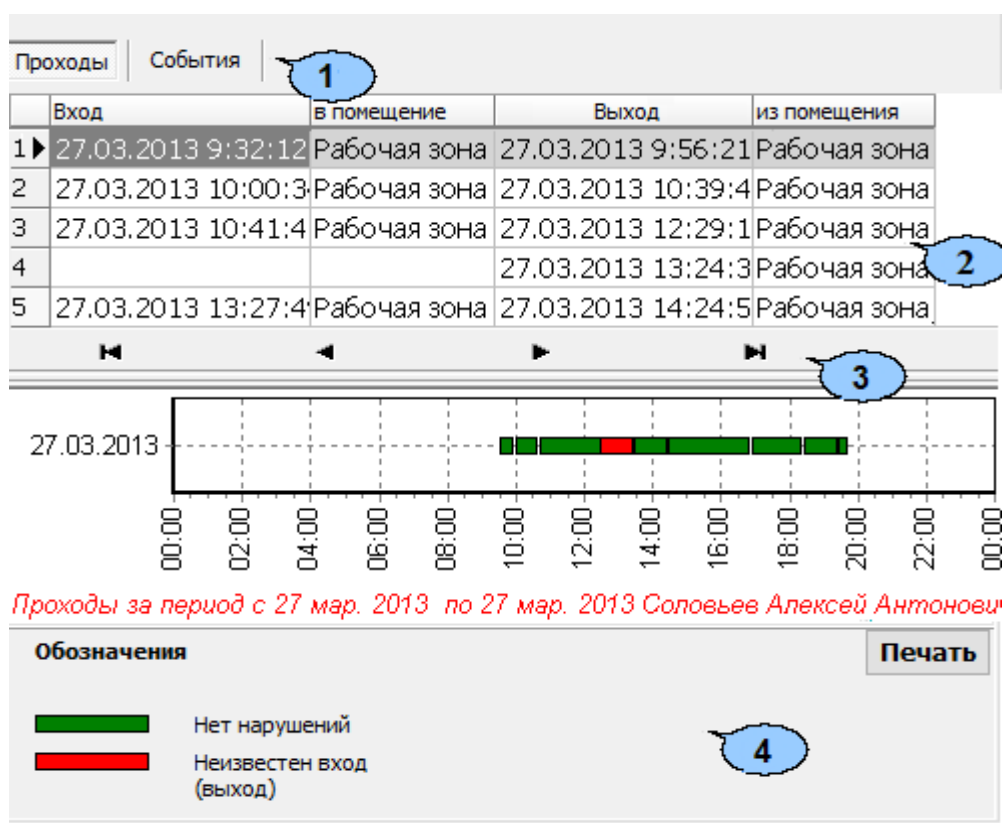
Проходы | События

1

| | Вход | в помещение | Выход | из помещения |
|---|---|---|---|---|
| 1 | 27.03.2013 9:32:12 | Рабочая зона | 27.03.2013 9:56:21 | Рабочая зона |
| 2 | 27.03.2013 10:00:3 | Рабочая зона | 27.03.2013 10:39:4 | Рабочая зона |
| 3 | 27.03.2013 10:41:4 | Рабочая зона | 27.03.2013 12:29:1 | Рабочая зона |
| 4 | | | 27.03.2013 13:24:3 | Рабочая зона |
| 5 | 27.03.2013 13:27:4 | Рабочая зона | 27.03.2013 14:24:5 | Рабочая зона |

2

3

27.03.2013

00:00 02:00 04:00 06:00 08:00 10:00 12:00 14:00 16:00 18:00 20:00 22:00 00:00

Проходы за период с 27 мар. 2013 по 27 мар. 2013 Соловьев Алексей Антонович

Обозначения

Печать

Нет нарушений

Неизвестен вход (выход)

4